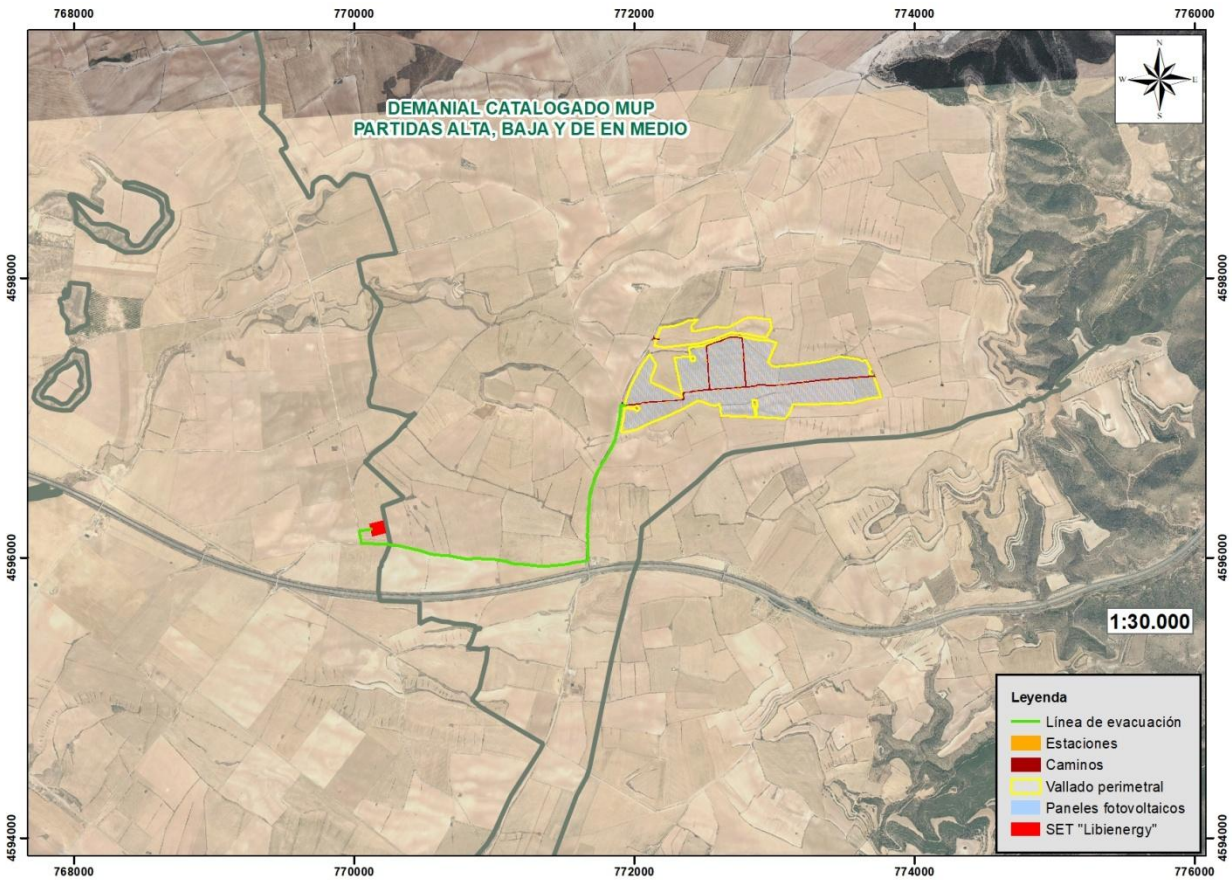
768000 770000 772000 774000 776000

DEMANIAL CATALOGADO MUP
PARTIDAS ALTA, BAJA Y DE EN MEDIO

N
W E
S

4598000 4598000
4596000 4596000
4594000 4594000

1:30.000

Leyenda
Línea de evacuación
Estaciones
Caminos
Vallado perimetral
Paneles fotovoltaicos
SET "Libienergy"

768000 770000 772000 774000 776000